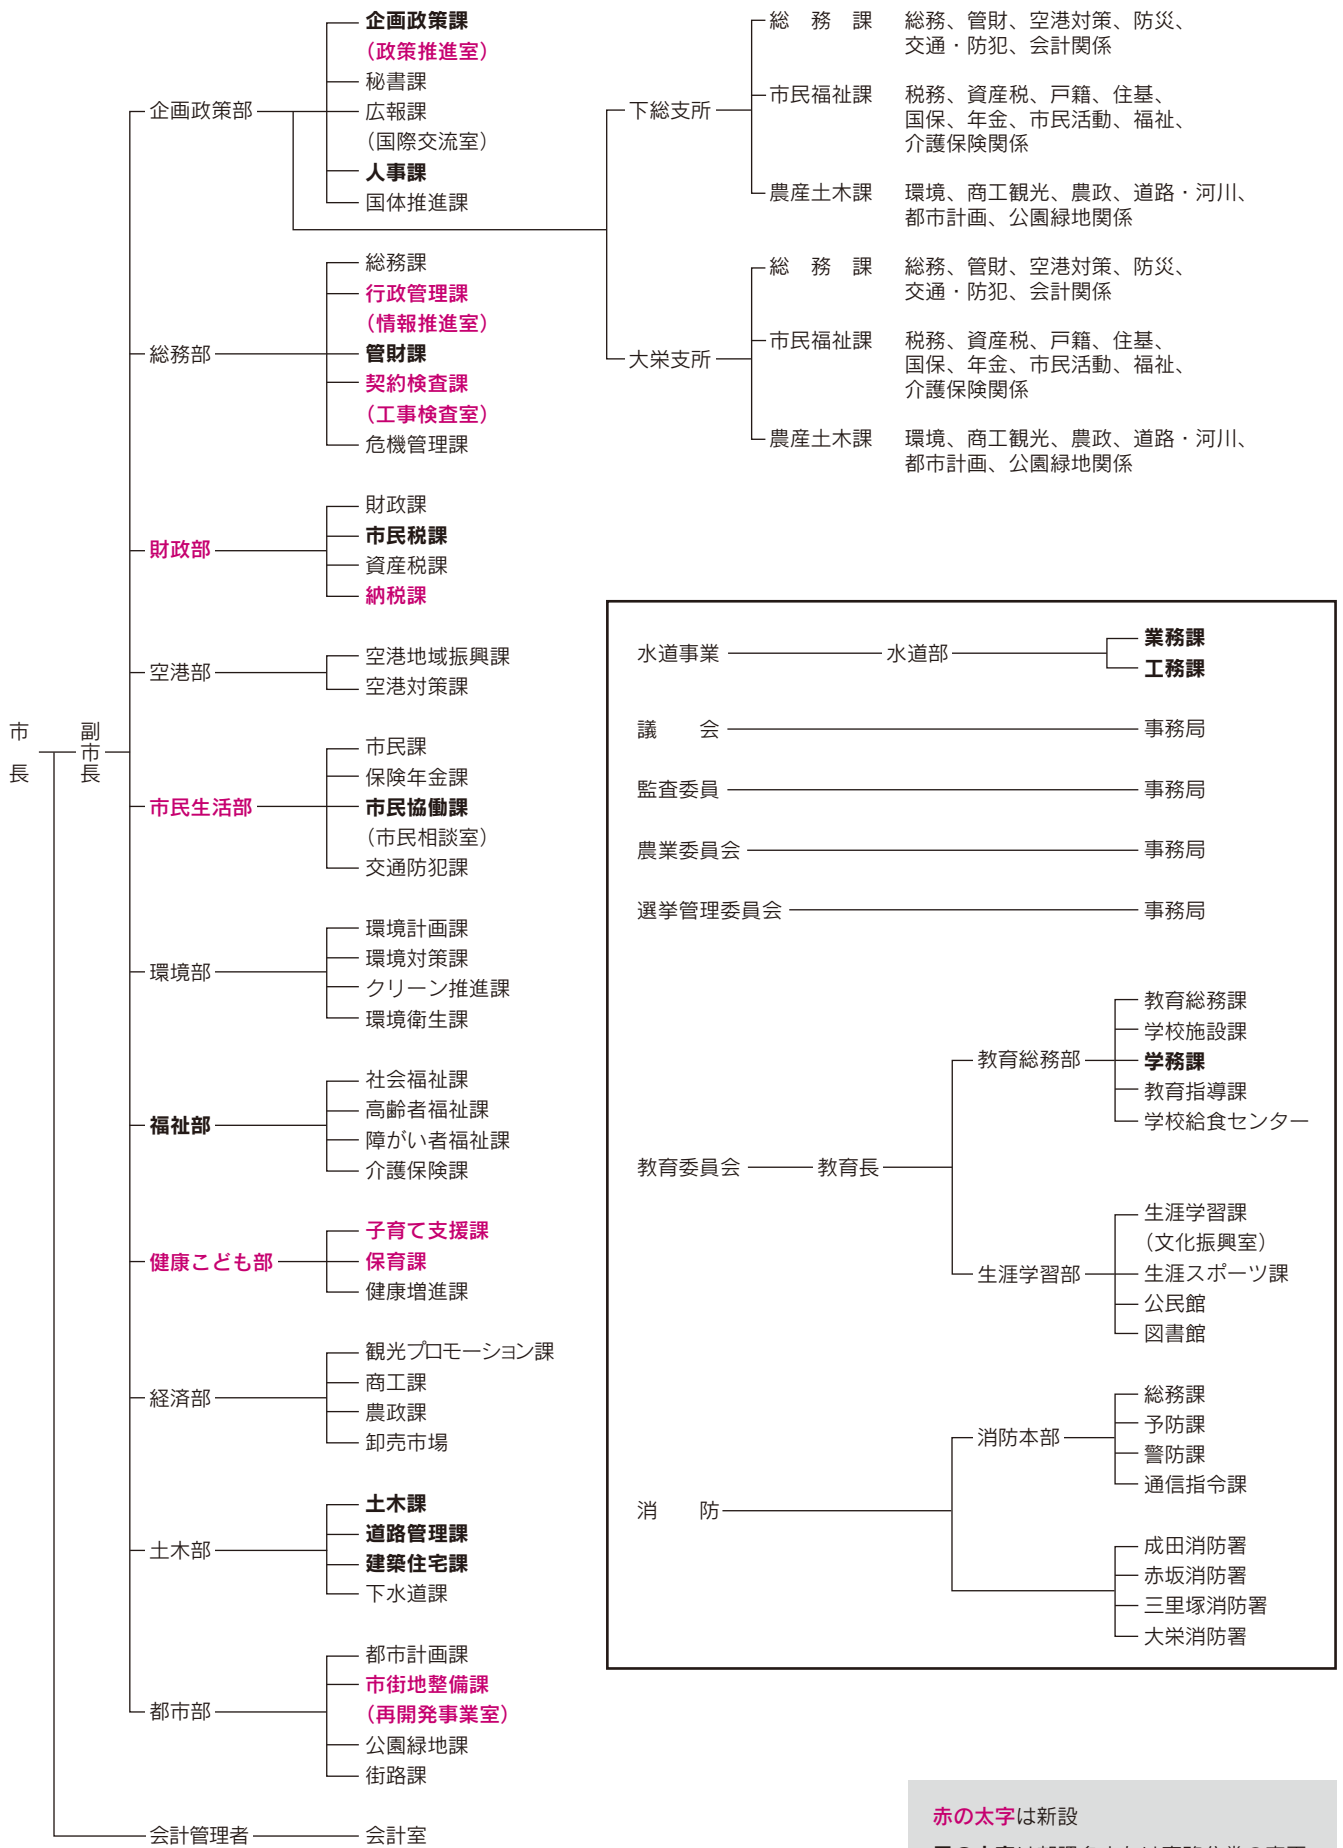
市長

副市長

企画政策部
企画政策課
（政策推進室）
秘書課
広報課
（国際交流室）
人事課
国体推進課

総務部
総務課
行政管理課
（情報推進室）
管財課
契約検査課
（工事検査室）
危機管理課

財政部
財政課
市民税課
資産税課
納税課

空港部
空港地域振興課
空港対策課

市民生活部
市民課
保険年金課
市民協働課
（市民相談室）
交通防犯課

環境部
環境計画課
環境対策課
クリーン推進課
環境衛生課

福祉部
社会福祉課
高齢者福祉課
障がい者福祉課
介護保険課

健康こども部
子育て支援課
保育課
健康増進課

経済部
観光プロモーション課
商工課
農政課
卸売市場

土木部
土木課
道路管理課
建築住宅課
下水道課

都市部
都市計画課
市街地整備課
（再開発事業室）
公園緑地課
街路課

会計管理者
会計室

下総支所
総　務　課　総務、管財、空港対策、防災、交通・防犯、会計関係
市民福祉課　税務、資産税、戸籍、住基、国保、年金、市民活動、福祉、介護保険関係
農産土木課　環境、商工観光、農政、道路・河川、都市計画、公園緑地関係

大栄支所
総　務　課　総務、管財、空港対策、防災、交通・防犯、会計関係
市民福祉課　税務、資産税、戸籍、住基、国保、年金、市民活動、福祉、介護保険関係
農産土木課　環境、商工観光、農政、道路・河川、都市計画、公園緑地関係

水道事業　水道部
業務課
工務課

議　　会　事務局
監査委員　事務局
農業委員会　事務局
選挙管理委員会　事務局

教育委員会　教育長
教育総務部
教育総務課
学校施設課
学務課
教育指導課
学校給食センター
生涯学習部
生涯学習課
（文化振興室）
生涯スポーツ課
公民館
図書館

消　　防
消防本部
総務課
予防課
警防課
通信指令課
成田消防署
赤坂消防署
三里塚消防署
大栄消防署

赤の太字は新設
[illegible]